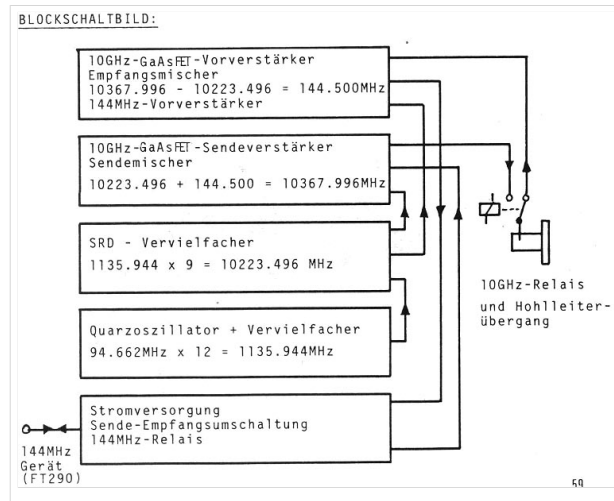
BLOCKSCHALTBILD:

10GHz-GaAsFET-Vorverstärker
Empfangsmischer
10367.996 - 10223.496 = 144.500MHz
144MHz-Vorverstärker

10GHz-GaAsFET-Sendeverstärker
Sendemischer
10223.496 + 144.500 = 10367.996MHz

SRD - Vervielfacher
1135.944 x 9 = 10223.496 MHz

Quarzoszillator + Vervielfacher
94.662MHz x 12 = 1135.944MHz

Stromversorgung
Sende-Empfangsumschaltung
144MHz-Relais

10GHz-Relais
und Hohlleiterübergang

144MHz
Gerät
(FT290)

59